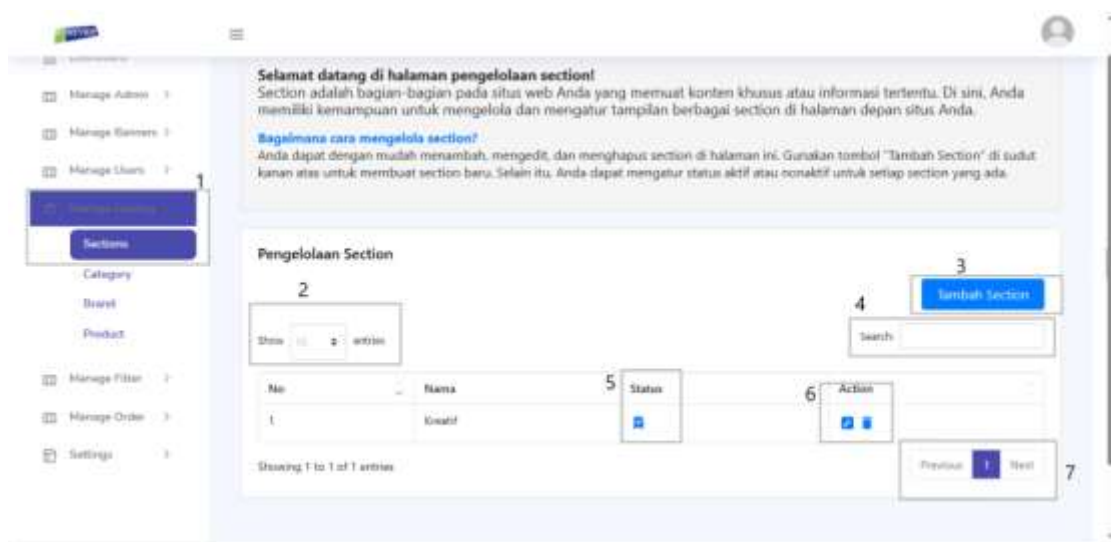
Selamat datang di halaman pengelolaan section!
Section adalah bagian-bagian pada situs web Anda yang memuat konten khusus atau informasi tertentu. Di sini, Anda memiliki kemampuan untuk mengelola dan mengatur tampilan berbagai section di halaman depan situs Anda.

Bagaimana cara mengelola section?
Anda dapat dengan mudah menambah, mengedit, dan menghapus section di halaman ini. Gunakan tombol "Tambah Section" di sudut kanan atas untuk membuat section baru. Selain itu, Anda dapat mengatur status aktif atau nonaktif untuk setiap section yang ada.

Dashboard
Manage Admin
Manage Banners
Manage Users
1
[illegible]
Sections
Category
Brand
Product
Manage Filter
Manage Order
Settings

Pengelolaan Section
3
Tambah Section
2
4
Show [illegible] entries
Search:

| No | Nama | 5 Status | 6 Action |
|---|---|---|---|
| 1 | Kreatif | | |

Showing 1 to 1 of 1 entries
Previous 1 Next
7